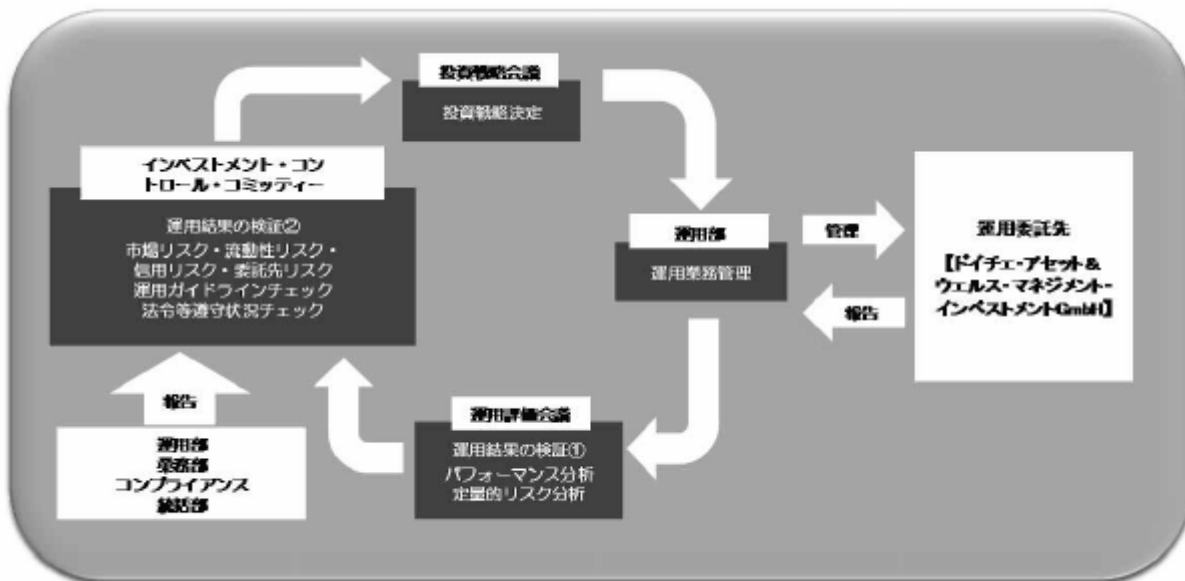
投資戦略会議
投資戦略決定

インベストメント・コントロール・コミッティー
運用結果の検証②
市場リスク・流動性リスク・信用リスク・委託先リスク
運用ガイドラインチェック
法令等遵守状況チェック

運用部
運用業務管理

管理

報告

運用委託先
【ドイチェ・アセット＆ウェルス・マネジメント・インベストメントGmbH】

報告

運用部
業務部
コンプライアンス
統括部

運用評価会議
運用結果の検証①
パフォーマンス分析
定量的リスク分析